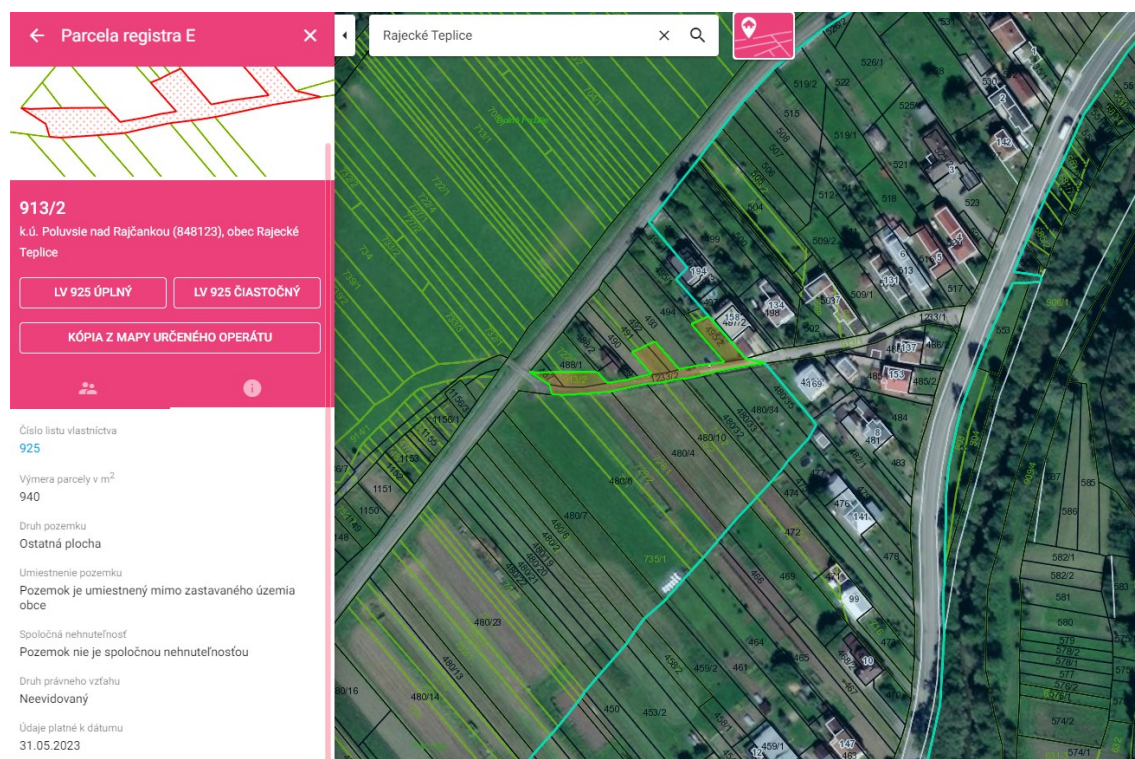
Parcela registra E

913/2
k.ú. Poluvsie nad Rajčankou (848123), obec Rajecké Teplice

LV 925 ÚPLNÝ
LV 925 ČIASTOČNÝ
KÓPIA Z MAPY URČENÉHO OPERÁTU

Číslo listu vlastníctva
925

Výmera parcely v m$^2$
940

Druh pozemku
Ostatná plocha

Umiestnenie pozemku
Pozemok je umiestnený mimo zastavaného územia obce

Spoločná nehnuteľnosť
Pozemok nie je spoločnou nehnuteľnosťou

Druh právneho vzťahu
Neevidovaný

Údaje platné k dátumu
31.05.2023

Rajecké Teplice

531
526/1
519/2
515
519/1
525
512
521
523
509/2
513
517
509/1
504
499
194
134
198
131
153
137
169
158
494
493
488/1
488/2
480/4
480/10
480/6
480/7
480/8
480/23
480/13
480/14
480/16
1151
1150
1153
1155
1156/1
1156/2
1233/1
484
483
481
482
476
141
474
472
478
471
469
99
473
468
465
464
461
459/2
453/2
450
459/1
147
10
582/1
582/2
581
580
579
578/2
578/1
577
576/2
576/1
574/2
574/1
587
585
586
553
735/1
458